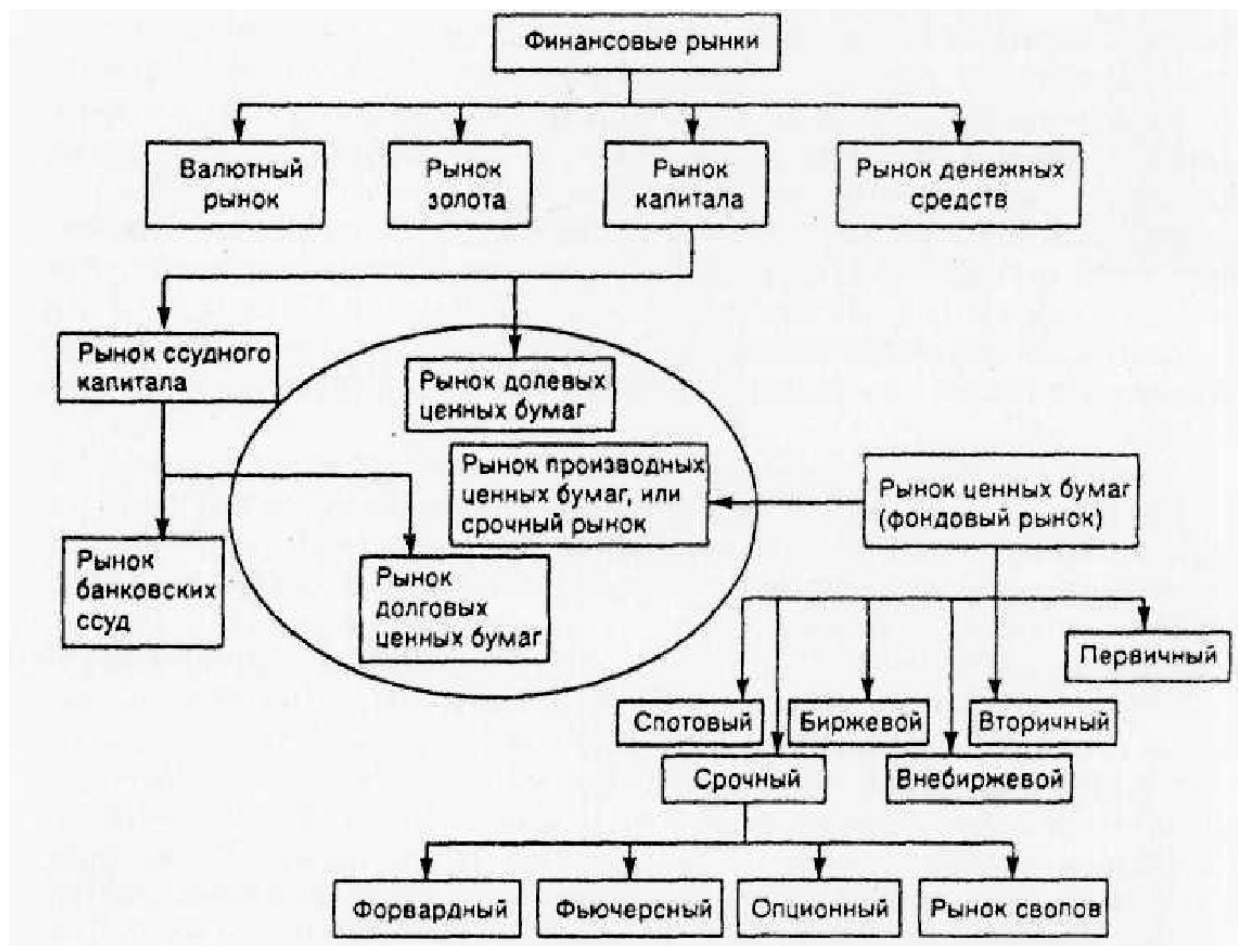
Финансовые рынки

Валютный рынок

Рынок золота

Рынок капитала

Рынок денежных средств

Рынок ссудного капитала

Рынок долевых ценных бумаг

Рынок производных ценных бумаг, или срочный рынок

Рынок ценных бумаг (фондовый рынок)

Рынок банковских ссуд

Рынок долговых ценных бумаг

Первичный

Спотовый

Биржевой

Вторичный

Срочный

Внебиржевой

Форвардный

Фьючерсный

Опционный

Рынок свопов